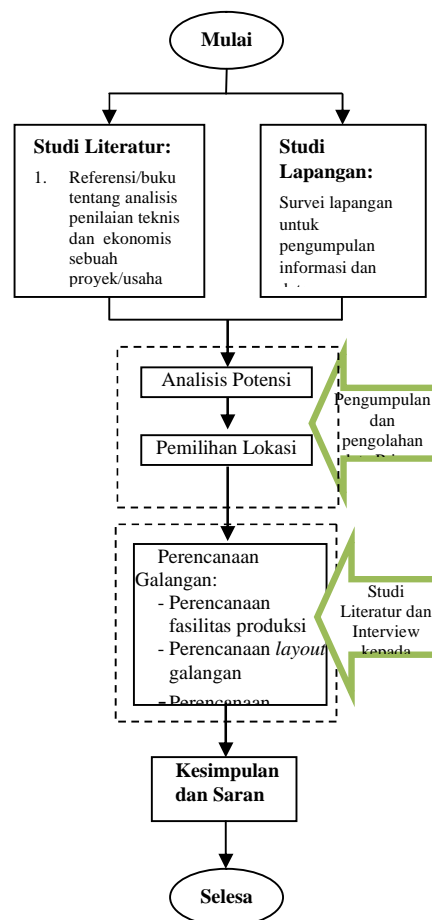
Mulai

Studi Literatur:

1. Referensi/buku tentang analisis penilaian teknis dan ekonomis sebuah proyek/usaha

Studi Lapangan:

Survei lapangan untuk pengumpulan informasi dan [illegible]

Analisis Potensi

Pemilihan Lokasi

Pengumpulan dan pengolahan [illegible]

Perencanaan Galangan:
- Perencanaan fasilitas produksi
- Perencanaan *layout* galangan
- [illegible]

Studi Literatur dan Interview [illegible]

Kesimpulan dan Saran

Selesa